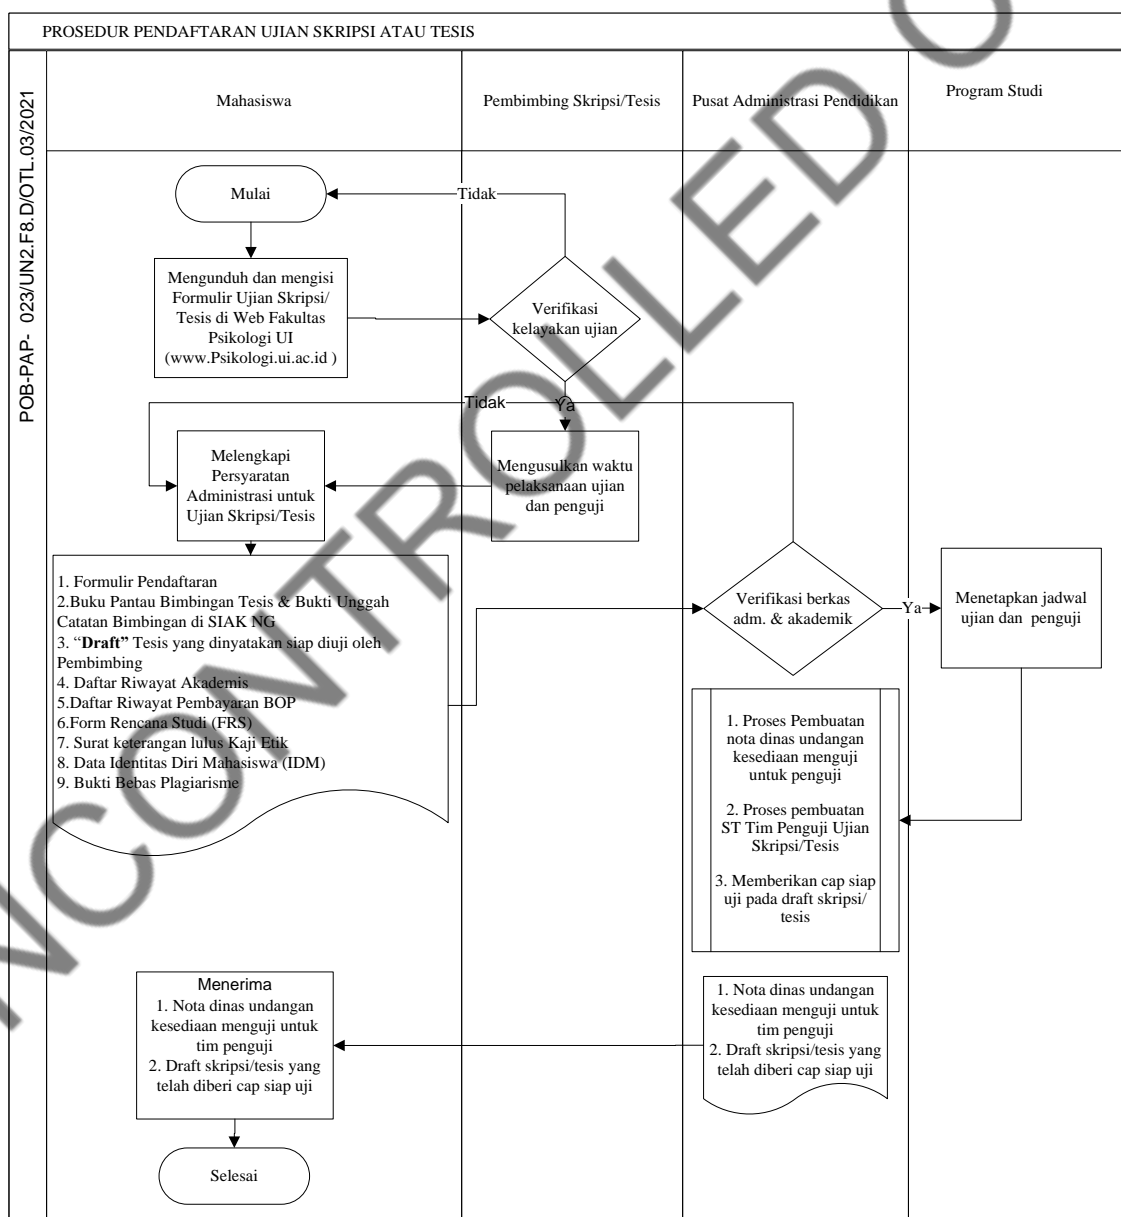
PROSEDUR PENDAFTARAN UJIAN SKRIPSI ATAU TESIS

POB-PAP- 023/UN2.F8.D/OTL.03/2021

Mahasiswa

Pembimbing Skripsi/Tesis

Pusat Administrasi Pendidikan

Program Studi

Mulai

Tidak

Mengunduh dan mengisi Formulir Ujian Skripsi/ Tesis di Web Fakultas Psikologi UI (www.Psikologi.ui.ac.id )

Verifikasi kelayakan ujian

Tidak

Ya

Melengkapi Persyaratan Administrasi untuk Ujian Skripsi/Tesis

Mengusulkan waktu pelaksanaan ujian dan penguji

1. Formulir Pendaftaran
2.Buku Pantau Bimbingan Tesis & Bukti Unggah Catatan Bimbingan di SIAK NG
3. "**Draft**" Tesis yang dinyatakan siap diuji oleh Pembimbing
4. Daftar Riwayat Akademis
5.Daftar Riwayat Pembayaran BOP
6.Form Rencana Studi (FRS)
7. Surat keterangan lulus Kaji Etik
8. Data Identitas Diri Mahasiswa (IDM)
9. Bukti Bebas Plagiarisme

Verifikasi berkas adm. & akademik

Ya

Menetapkan jadwal ujian dan penguji

1. Proses Pembuatan nota dinas undangan kesediaan menguji untuk penguji

2. Proses pembuatan ST Tim Penguji Ujian Skripsi/Tesis

3. Memberikan cap siap uji pada draft skripsi/ tesis

Menerima
1. Nota dinas undangan kesediaan menguji untuk tim penguji
2. Draft skripsi/tesis yang telah diberi cap siap uji

1. Nota dinas undangan kesediaan menguji untuk tim penguji
2. Draft skripsi/tesis yang telah diberi cap siap uji

Selesai

UNCONTROLLED COPY